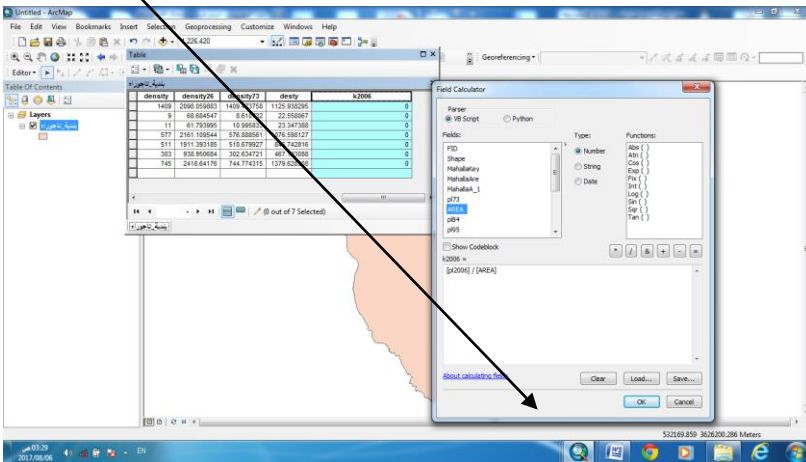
Untitled - ArcMap

File Edit View Bookmarks Insert Selection Geoprocessing Customize Windows Help

1:226,420

Georeferencing

Editor

Table Of Contents

Layers

بلدية_تاجوراء

Table

بلدية_تاجوراء

| density | density26 | density73 | desty | k2006 |
|---|---|---|---|---|
| 1409 | 2098.059883 | 1409.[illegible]758 | 1125.938295 | 0 |
| 9 | 68.684547 | 8.61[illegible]32 | 22.558067 | 0 |
| 11 | 61.793996 | 10.9958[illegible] | 23.347388 | 0 |
| 577 | 2161.109544 | 576.888561 | 576.598127 | 0 |
| 511 | 1911.393185 | 510.679827 | 5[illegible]742816 | 0 |
| 303 | 938.950684 | 302.634721 | 467.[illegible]3988 | 0 |
| 745 | 2418.64176 | 744.774315 | 1379.628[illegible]8 | 0 |

(0 out of 7 Selected)

بلدية_تاجوراء

Field Calculator

Parser
VB Script
Python

Fields:
FID
Shape
MahallaKey
MahallaAre
MahallaA_1
pl73
AREA
pl84
pl95

Type:
Number
String
Date

Functions:
Abs ( )
Atn ( )
Cos ( )
Exp ( )
Fix ( )
Int ( )
Log ( )
Sin ( )
Sqr ( )
Tan ( )

Show Codeblock

* / & + - =

k2006 =

[pl2006] / [AREA]

About calculating fields

Clear Load... Save...

OK Cancel

532169.859 3626200.286 Meters

03:29
2017/06/06
EN